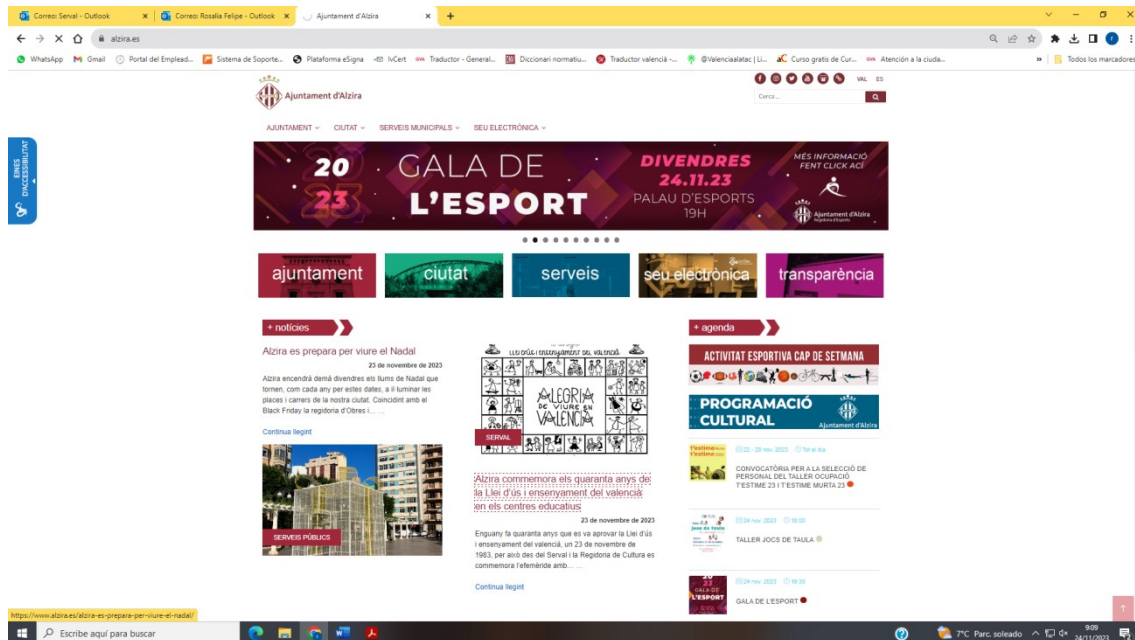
Correo: Serval - Outlook × Correo: Rosalia Felipe - Outlook × Ajuntament d'Alzira × +

alzira.es

WhatsApp Gmail Portal del Emplead... Sistema de Soporte... Plataforma eSigna IvCert Traductor - General... Diccionari normativ... Traductor valencià -... @Valenciaalatac | Li... Curso gratis de Cur... Atención a la ciuda... » Todos los marcadores

Ajuntament d'Alzira

VAL ES

Cerca...

AJUNTAMENT CIUTAT SERVEIS MUNICIPALS SEU ELECTRÒNICA

ERES D'ACCESSIBILITAT

20 23 GALA DE L'ESPORT DIVENDRES 24.11.23 PALAU D'ESPORTS 19H MÉS INFORMACIÓ FENT CLICK ACÍ Ajuntament d'Alzira Regidoria d'Esports

ajuntament ciutat serveis seu electrònica transparència

+ notícies

Alzira es prepara per viure el Nadal

23 de novembre de 2023

Alzira encendrà demà divendres els llums de Nadal que tornen, com cada any per estes dates, a il·luminar les places i carrers de la nostra ciutat. Coincidint amb el Black Friday la regidoria d'Obres i... ...

Continua llegint

SERVEIS PÚBLICS

LLEI D'ÚS I ENSENYAMENT DEL VALENCIÀ

ALEGRIA DE VIURE EN VALENCIÀ

SERVAL

Alzira commemora els quaranta anys de la Llei d'ús i ensenyament del valencià en els centres educatius

23 de novembre de 2023

Enguany fa quaranta anys que es va aprovar la Llei d'ús i ensenyament del valencià, un 23 de novembre de 1983, per això des del Serval i la Regidoria de Cultura es commemora l'efemèride amb... ...

Continua llegint

+ agenda

ACTIVITAT ESPORTIVA CAP DE SETMANA

PROGRAMACIÓ CULTURAL Ajuntament d'Alzira

22 - 29 nov. 2023 Tot el dia

CONVOCATÒRIA PER A LA SELECCIÓ DE PERSONAL DEL TALLER OCUPACIÓ T'ESTIME 23 I T'ESTIME MURTA 23

24 nov. 2023 18:00

TALLER JOCS DE TAULA

24 nov. 2023 19:30

GALA DE L'ESPORT

https://www.alzira.es/alzira-es-prepara-per-viure-el-nadal/

Escribe aquí para buscar

7°C Parc. soleado 9:09 24/11/2023